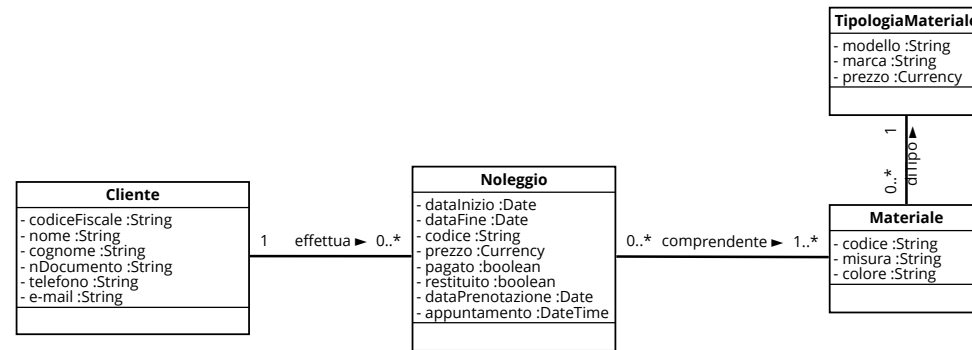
TipologiaMateriale
- modello :String
- marca :String
- prezzo :Currency

1
di tipo ►
0..*

Cliente
- codiceFiscale :String
- nome :String
- cognome :String
- nDocumento :String
- telefono :String
- e-mail :String

1 effettua ► 0..*

Noleggio
- dataInizio :Date
- dataFine :Date
- codice :String
- prezzo :Currency
- pagato :boolean
- restituito :boolean
- dataPrenotazione :Date
- appuntamento :DateTime

0..* comprendente ► 1..*

Materiale
- codice :String
- misura :String
- colore :String